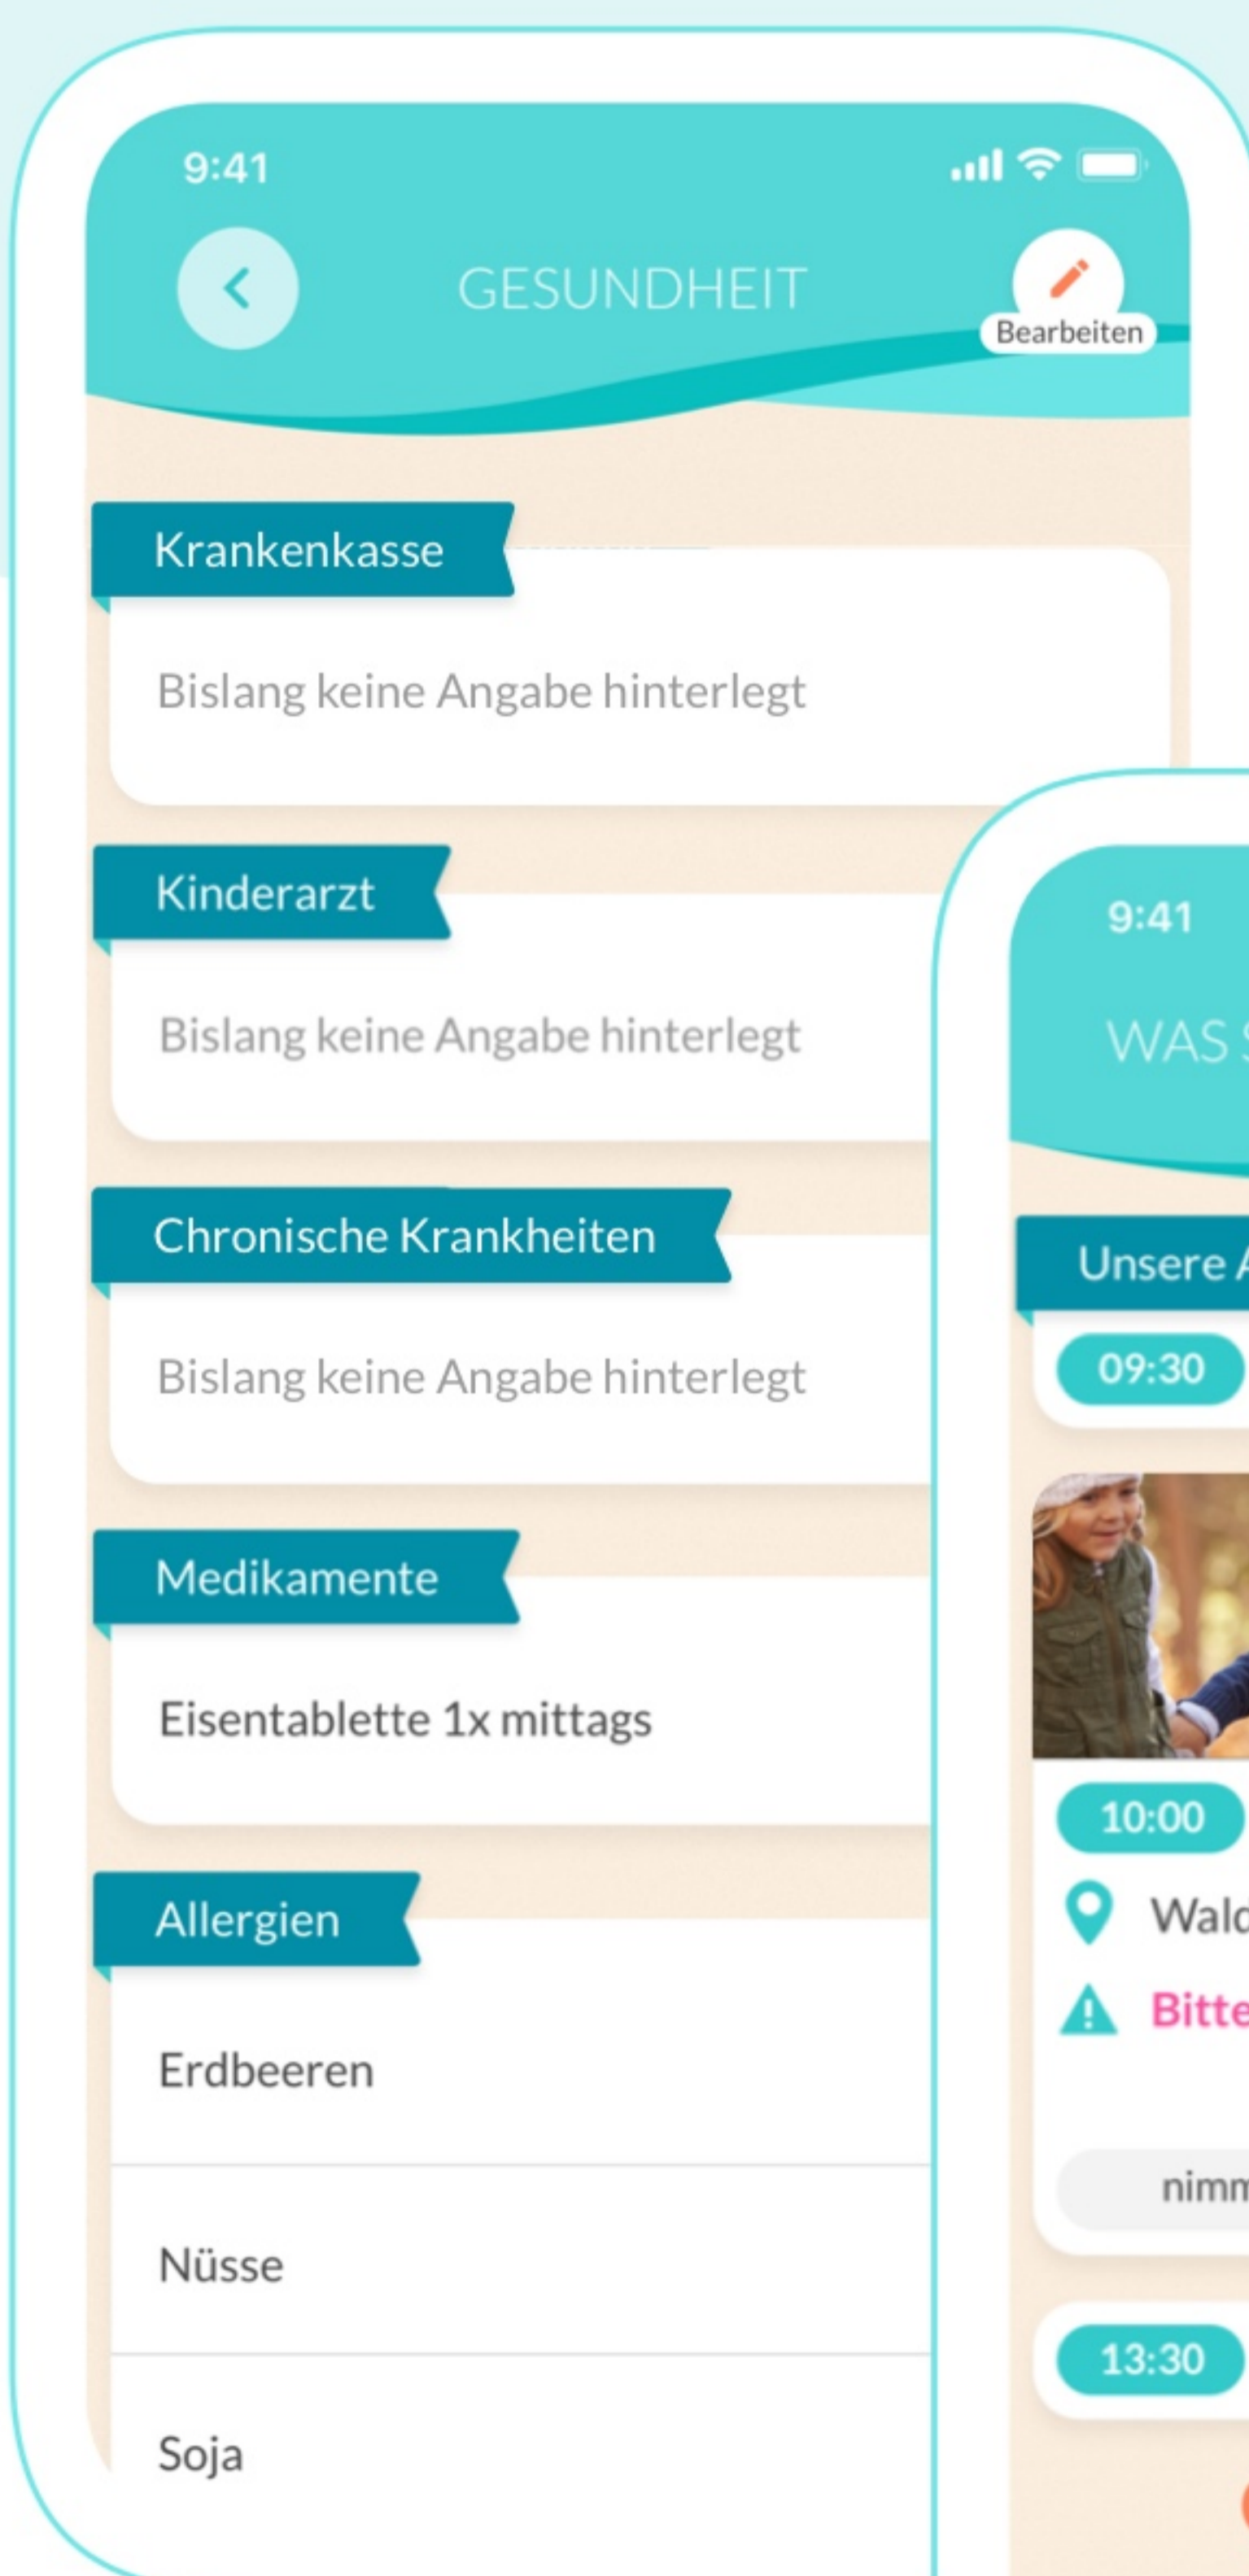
9:41

GESUNDHEIT

Bearbeiten

Krankenkasse

Bislang keine Angabe hinterlegt

Kinderarzt

Bislang keine Angabe hinterlegt

Chronische Krankheiten

Bislang keine Angabe hinterlegt

Medikamente

Eisentablette 1x mittags

Allergien

Erdbeeren

Nüsse

Soja

9:41

WAS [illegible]

Unsere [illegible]

09:30

10:00

Wal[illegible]

Bitte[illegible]

nimm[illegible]

13:30